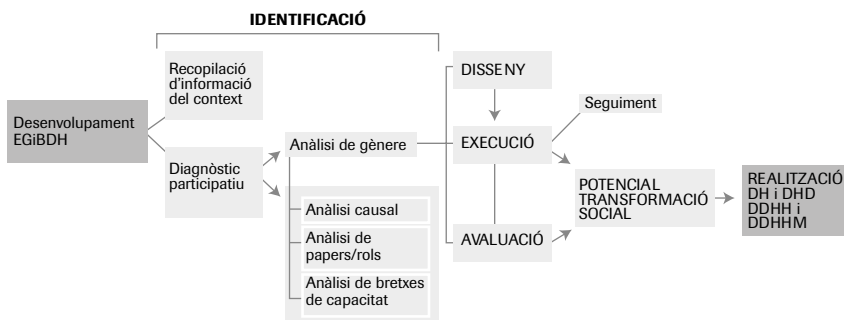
IDENTIFICACIÓ

Desenvolupament EGiBDH

Recopilació d'informació del context

Diagnòstic participatiu

Anàlisi de gènere

Anàlisi causal

Anàlisi de papers/rols

Anàlisi de bretxes de capacitat

DISSENY

EXECUCIÓ

AVALUACIÓ

Seguiment

POTENCIAL TRANSFORMACIÓ SOCIAL

REALITZACIÓ DH i DHD DDHH i DDHHM